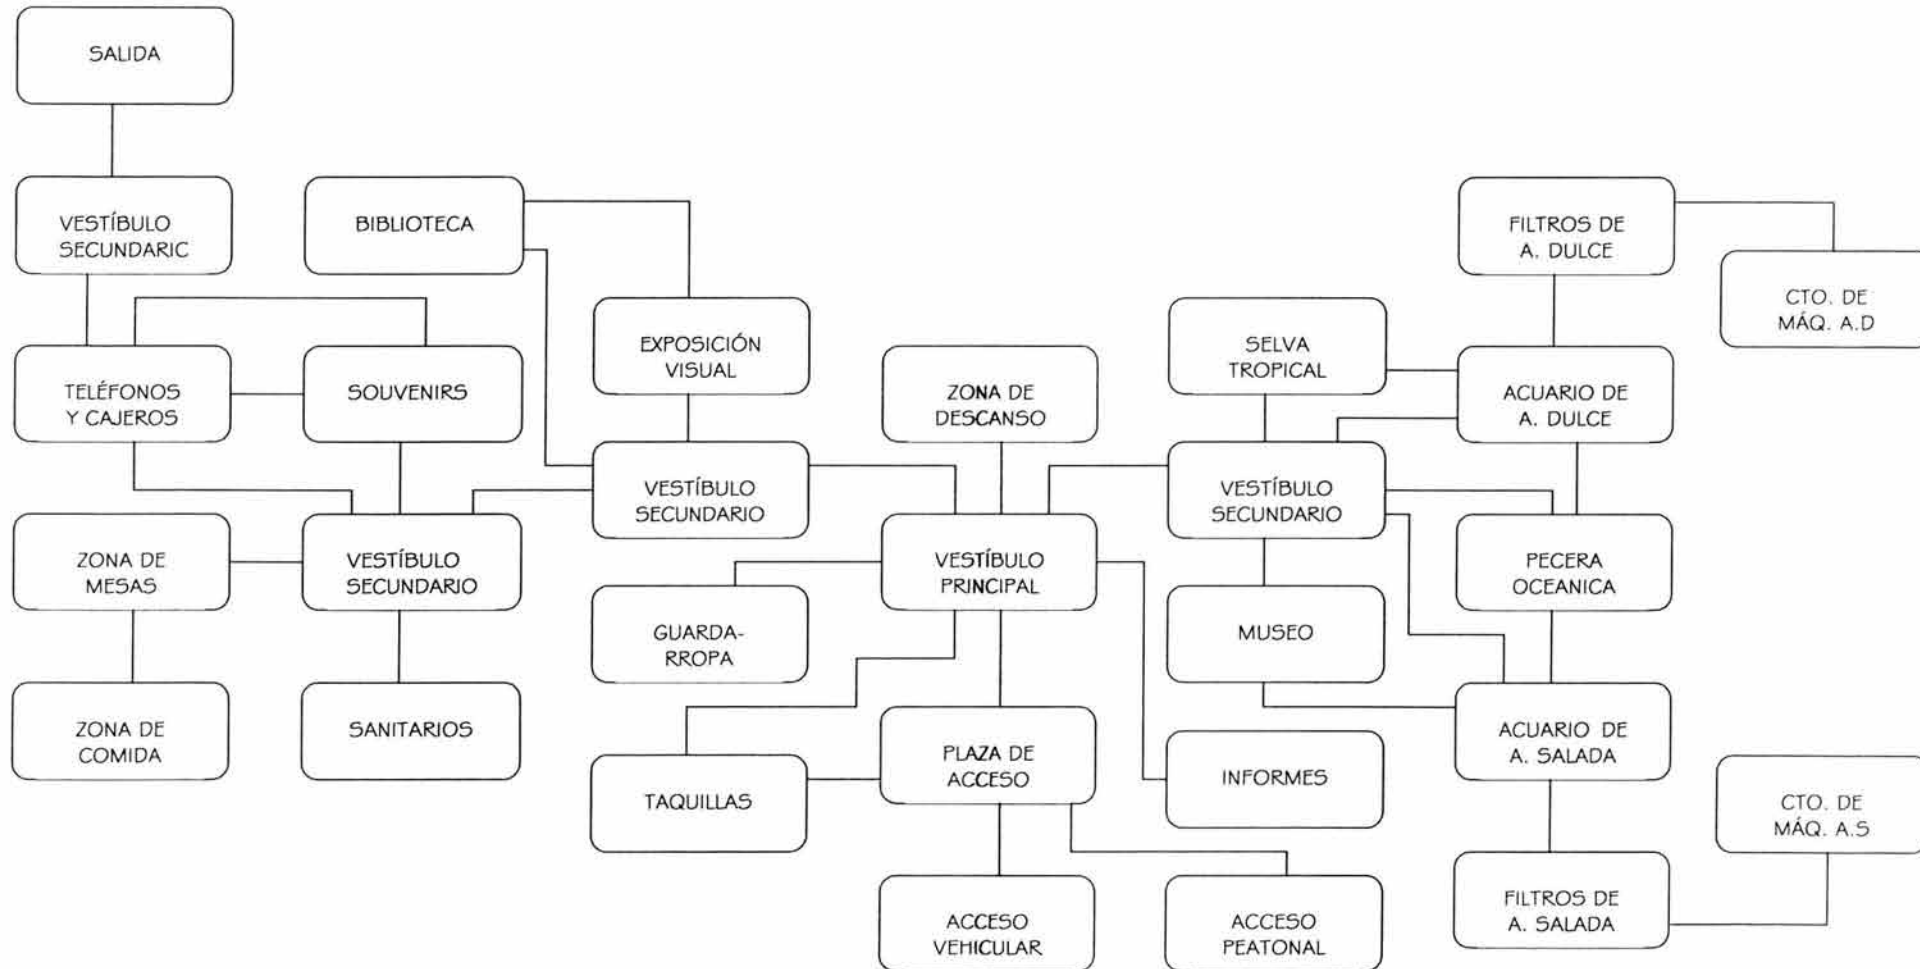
SALIDA

VESTÍBULO SECUNDARIC

BIBLIOTECA

FILTROS DE A. DULCE

CTO. DE MÁQ. A.D

TELÉFONOS Y CAJEROS

SOUVENIRS

EXPOSICIÓN VISUAL

ZONA DE DESCANSO

SELVA TROPICAL

ACUARIO DE A. DULCE

VESTÍBULO SECUNDARIO

VESTÍBULO SECUNDARIO

ZONA DE MESAS

VESTÍBULO SECUNDARIO

VESTÍBULO PRINCIPAL

PECERA OCEANICA

GUARDA-RROPA

MUSEO

ZONA DE COMIDA

SANITARIOS

ACUARIO DE A. SALADA

TAQUILLAS

PLAZA DE ACCESO

INFORMES

CTO. DE MÁQ. A.S

FILTROS DE A. SALADA

ACCESO VEHICULAR

ACCESO PEATONAL